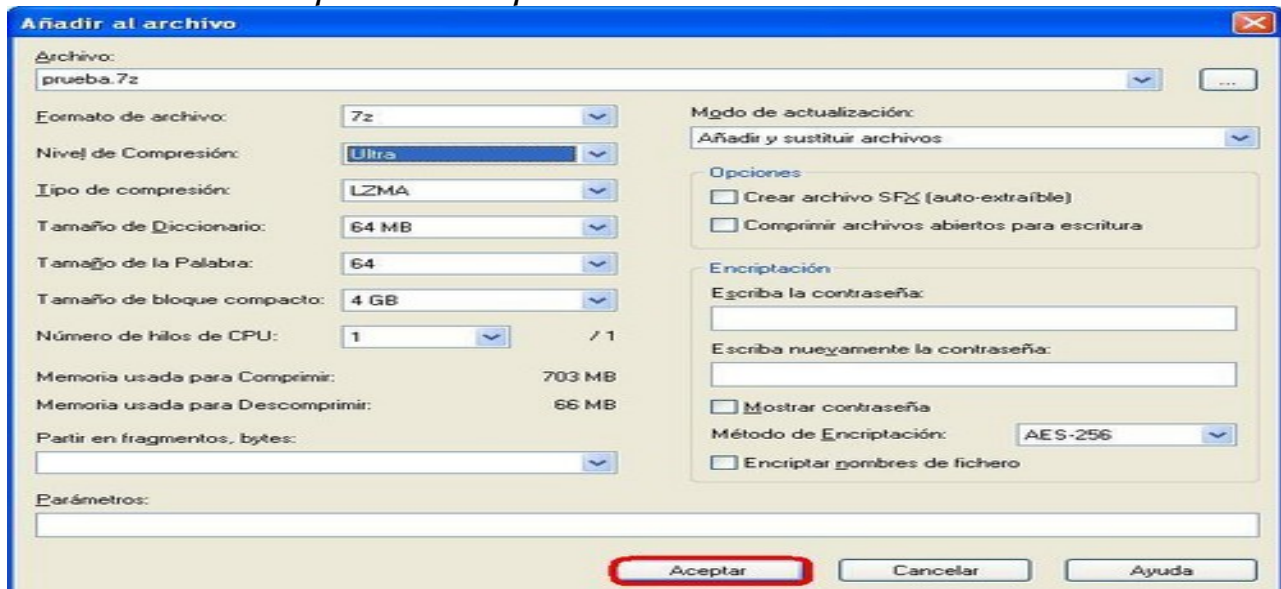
Añadir al archivo

Archivo:
prueba.7z

Formato de archivo: 7z
Nivel de Compresión: Ultra
Tipo de compresión: LZMA
Tamaño de Diccionario: 64 MB
Tamaño de la Palabra: 64
Tamaño de bloque compacto: 4 GB
Número de hilos de CPU: 1 /1

Memoria usada para Comprimir: 703 MB
Memoria usada para Descomprimir: 66 MB

Partir en fragmentos, bytes:

Modo de actualización:
Añadir y sustituir archivos

Opciones
Crear archivo SFX (auto-extraíble)
Comprimir archivos abiertos para escritura

Encriptación
Escriba la contraseña:
Escriba nuevamente la contraseña:
Mostrar contraseña
Método de Encriptación: AES-256
Encriptar nombres de fichero

Parámetros:

Aceptar Cancelar Ayuda